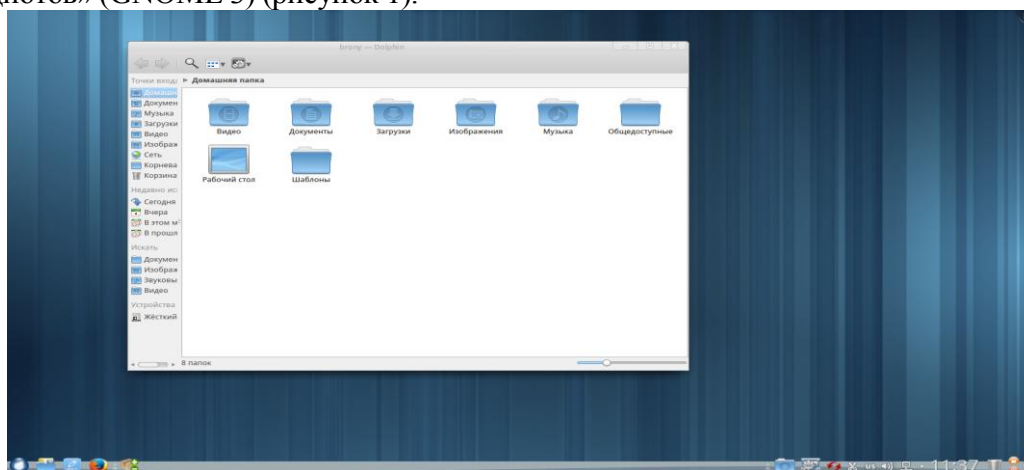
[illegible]лотов» (GNOME 3) (рисунок 1).

brony — Dolphin

Точки вход
Домашн
Докумен
Музыка
Загрузки
Видео
Изображ
Сеть
Корнева
Корзина
Недавно ис
Сегодня
Вчера
В этом м
В прошл
Искать
Докумен
Изображ
Звуковы
Видео
Устройства
Жесткий

Домашняя папка

Видео
Документы
Загрузки
Изображения
Музыка
Общедоступные
Рабочий стол
Шаблоны

8 папок

11:37